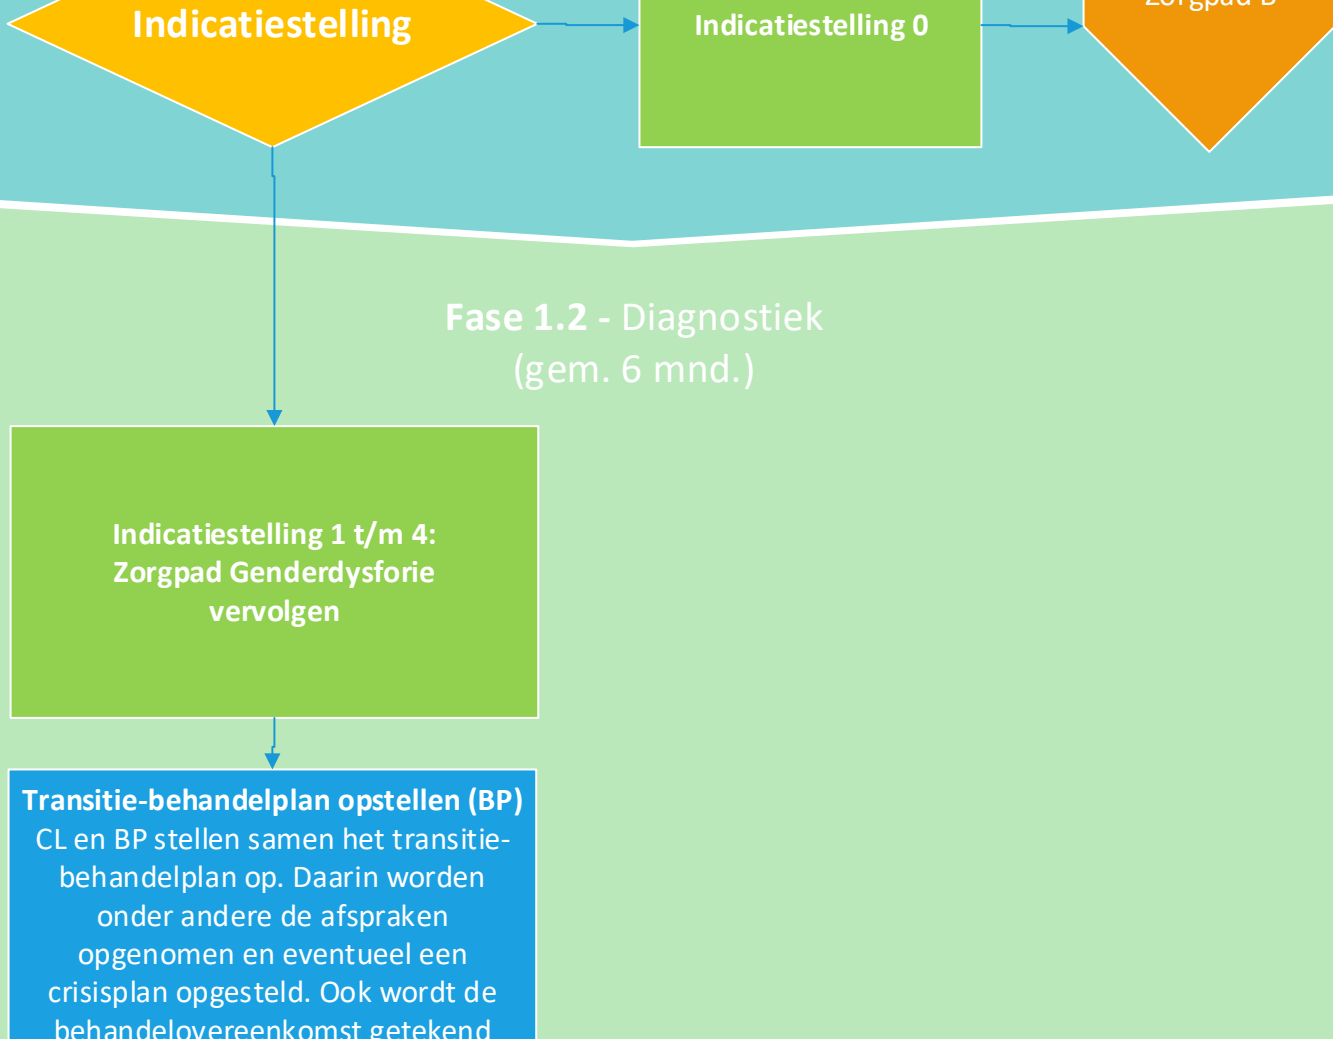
Indicatiestelling

Indicatiestelling 0

Zorgpad B

Fase 1.2 - Diagnostiek
(gem. 6 mnd.)

Indicatiestelling 1 t/m 4: Zorgpad Genderdysforie vervolgen

Transitie-behandelplan opstellen (BP)
CL en BP stellen samen het transitiebehandelplan op. Daarin worden onder andere de afspraken opgenomen en eventueel een crisisplan opgesteld. Ook wordt de behandelovereenkomst getekend